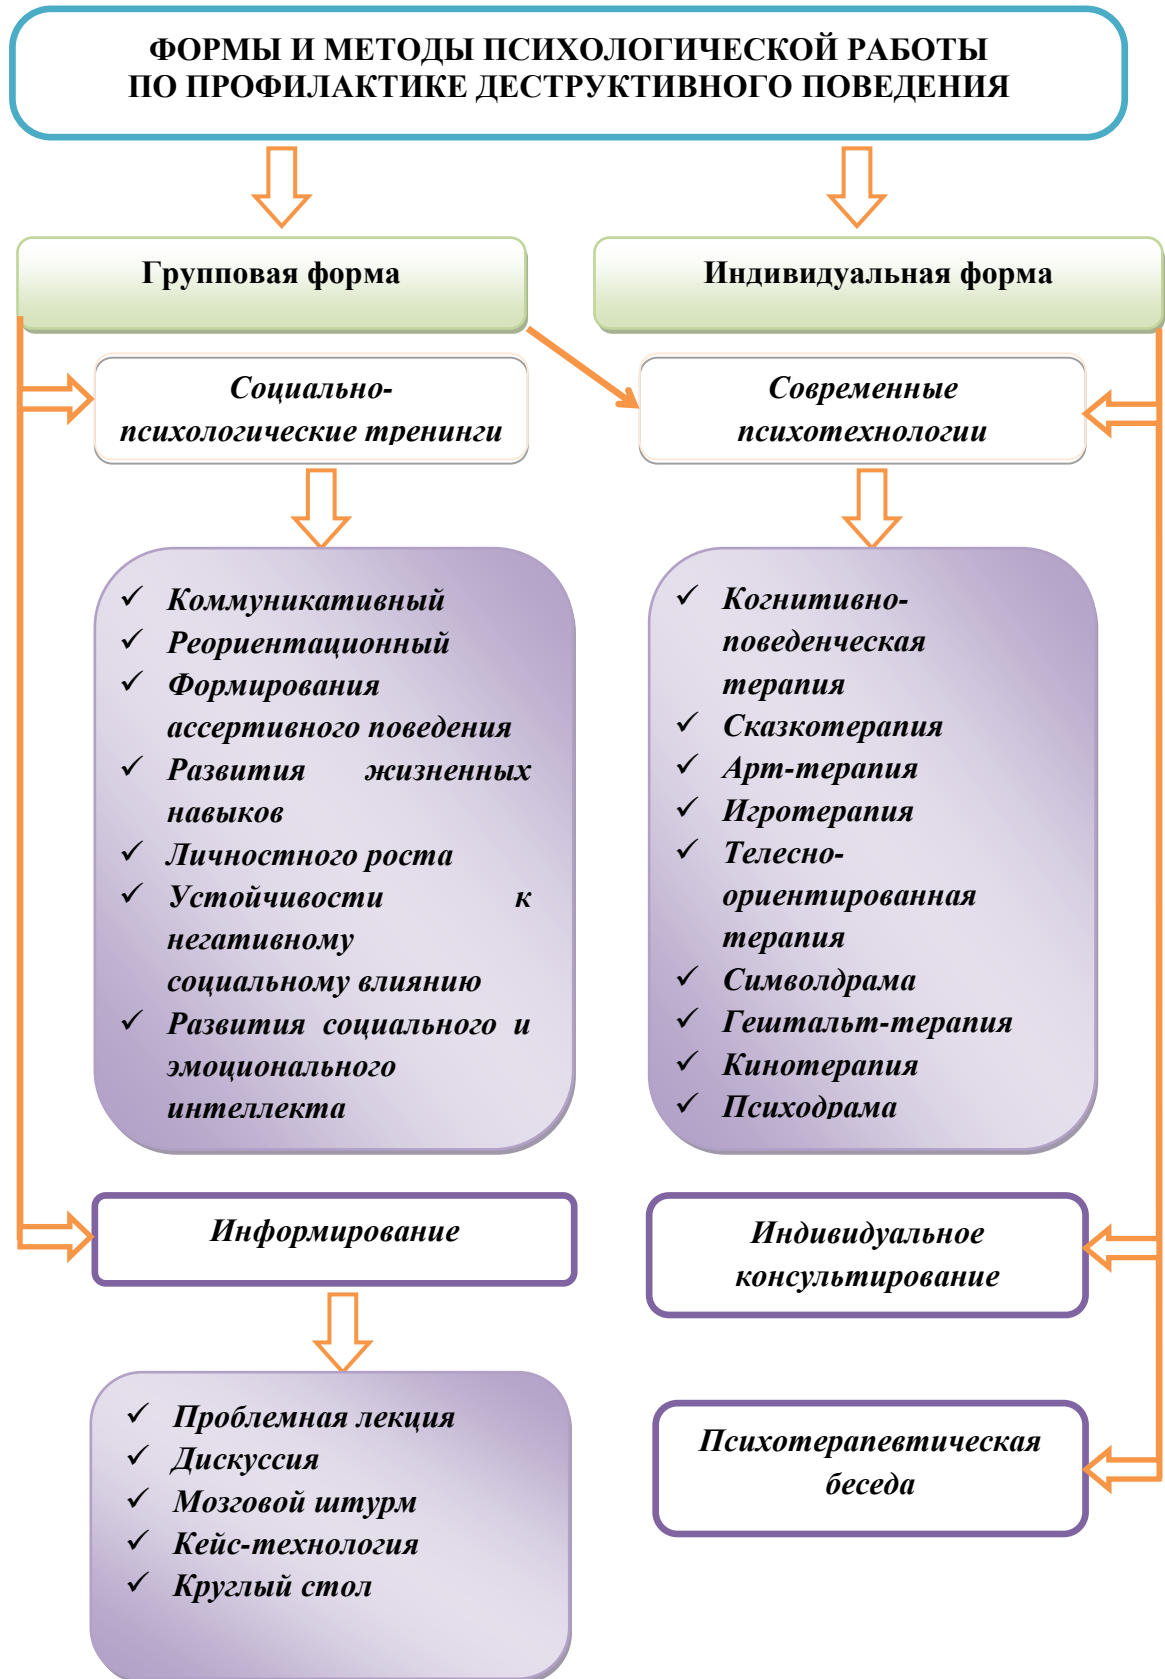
ФОРМЫ И МЕТОДЫ ПСИХОЛОГИЧЕСКОЙ РАБОТЫ ПО ПРОФИЛАКТИКЕ ДЕСТРУКТИВНОГО ПОВЕДЕНИЯ

Групповая форма

Индивидуальная форма

Социально-психологические тренинги

Современные психотехнологии

✓ Коммуникативный
✓ Реориентационный
✓ Формирования ассертивного поведения
✓ Развития жизненных навыков
✓ Личностного роста
✓ Устойчивости к негативному социальному влиянию
✓ Развития социального и эмоционального интеллекта

✓ Когнитивно-поведенческая терапия
✓ Сказкотерапия
✓ Арт-терапия
✓ Игротерапия
✓ Телесно-ориентированная терапия
✓ Символдрама
✓ Гештальт-терапия
✓ Кинотерапия
✓ Психодрама

Информирование

Индивидуальное консультирование

✓ Проблемная лекция
✓ Дискуссия
✓ Мозговой штурм
✓ Кейс-технология
✓ Круглый стол

Психотерапевтическая беседа